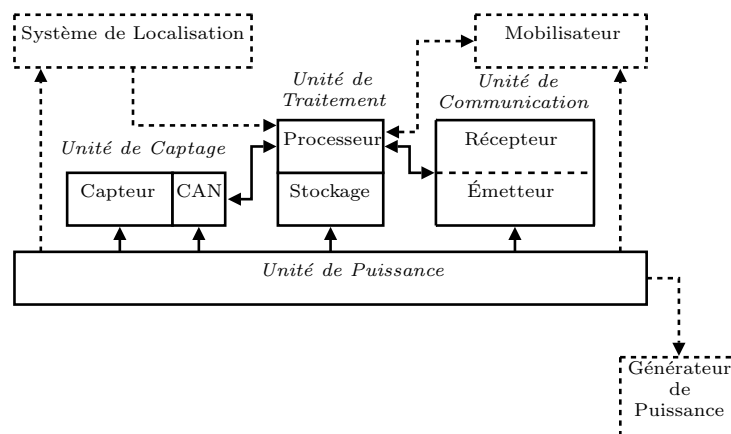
Système de Localisation

Mobilisateur

Unité de Traitement

Unité de Communication

Unité de Captage

Processeur

Récepteur

Capteur

CAN

Stockage

Émetteur

Unité de Puissance

Générateur de Puissance